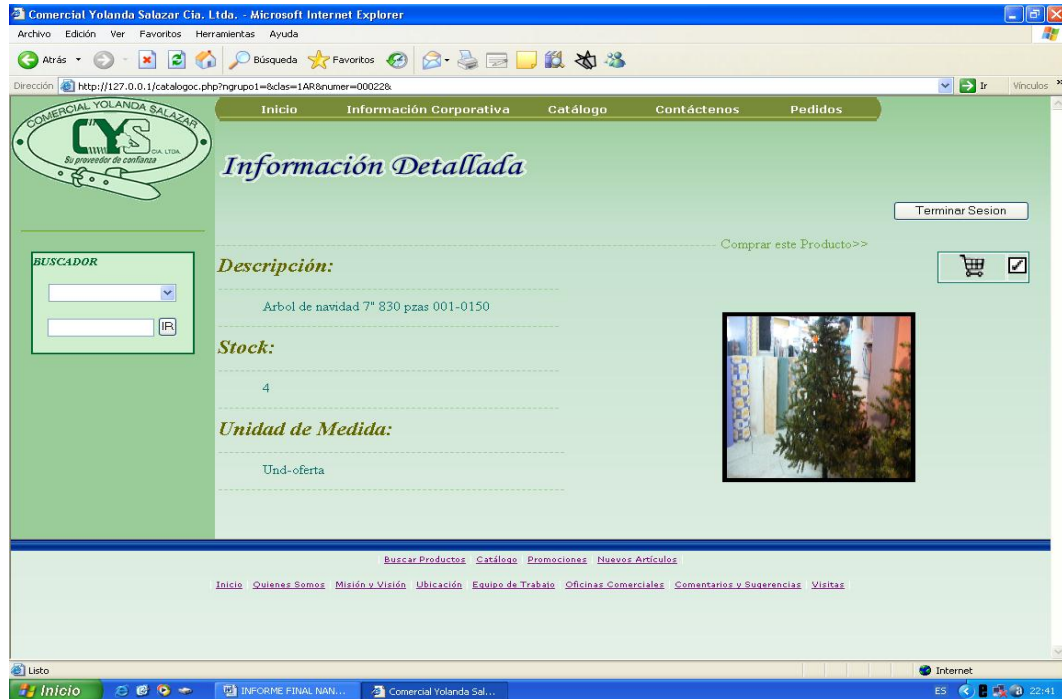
Comercial Yolanda Salazar Cia. Ltda. - Microsoft Internet Explorer

Archivo Edición Ver Favoritos Herramientas Ayuda

Atrás Búsqueda Favoritos

Dirección http://127.0.0.1/catalogoc.php?ngrupo1=&clas=1AR&numer=00022&

Ir Vínculos

COMERCIAL YOLANDA SALAZAR
CYS
CIA. LTDA.
Su proveedor de confianza

Inicio Información Corporativa Catálogo Contáctenos Pedidos

Información Detallada

Terminar Sesion

BUSCADOR

IR

Comprar este Producto>>

Descripción:

Arbol de navidad 7" 830 pzas 001-0150

Stock:

4

Unidad de Medida:

Und-oferta

Buscar Productos Catálogo Promociones Nuevos Artículos

Inicio Quienes Somos Misión y Visión Ubicación Equipo de Trabajo Oficinas Comerciales Comentarios y Sugerencias Visitas

Listo

Internet

Inicio INFORME FINAL NAN... Comercial Yolanda Sal...

ES 22:41